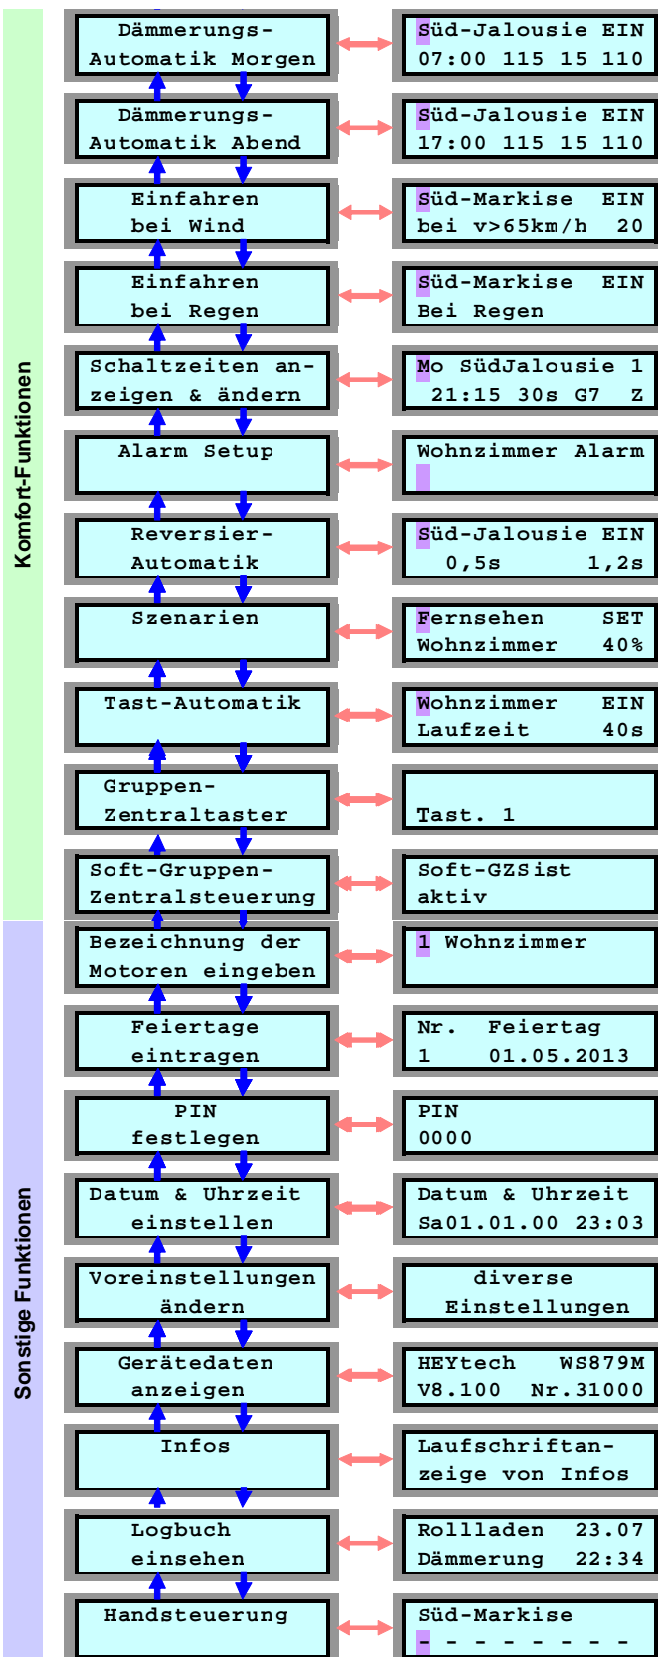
Komfort-Funktionen

Dämmerungs-Automatik Morgen

Süd-Jalousie EIN
07:00 115 15 110

Dämmerungs-Automatik Abend

Süd-Jalousie EIN
17:00 115 15 110

Einfahren bei Wind

Süd-Markise EIN
bei v>65km/h 20

Einfahren bei Regen

Süd-Markise EIN
Bei Regen

Schaltzeiten anzeigen & ändern

Mo SüdJalousie 1
21:15 30s G7 Z

Alarm Setup

Wohnzimmer Alarm

Reversier-Automatik

Süd-Jalousie EIN
0,5s 1,2s

Szenarien

Fernsehen SET
Wohnzimmer 40%

Tast-Automatik

Wohnzimmer EIN
Laufzeit 40s

Gruppen-Zentraltaster

Tast. 1

Soft-Gruppen-Zentralsteuerung

Soft-GZSist
aktiv

Sonstige Funktionen

Bezeichnung der Motoren eingeben

1 Wohnzimmer

Feiertage eintragen

Nr. Feiertag
1 01.05.2013

PIN festlegen

PIN
0000

Datum & Uhrzeit einstellen

Datum & Uhrzeit
Sa01.01.00 23:03

Voreinstellungen ändern

diverse
Einstellungen

Gerätedaten anzeigen

HEYtech WS879M
V8.100 Nr.31000

Infos

Laufschriftanzeige von Infos

Logbuch einsehen

Rollladen 23.07
Dämmerung 22:34

Handsteuerung

Süd-Markise
- - - - - - - -